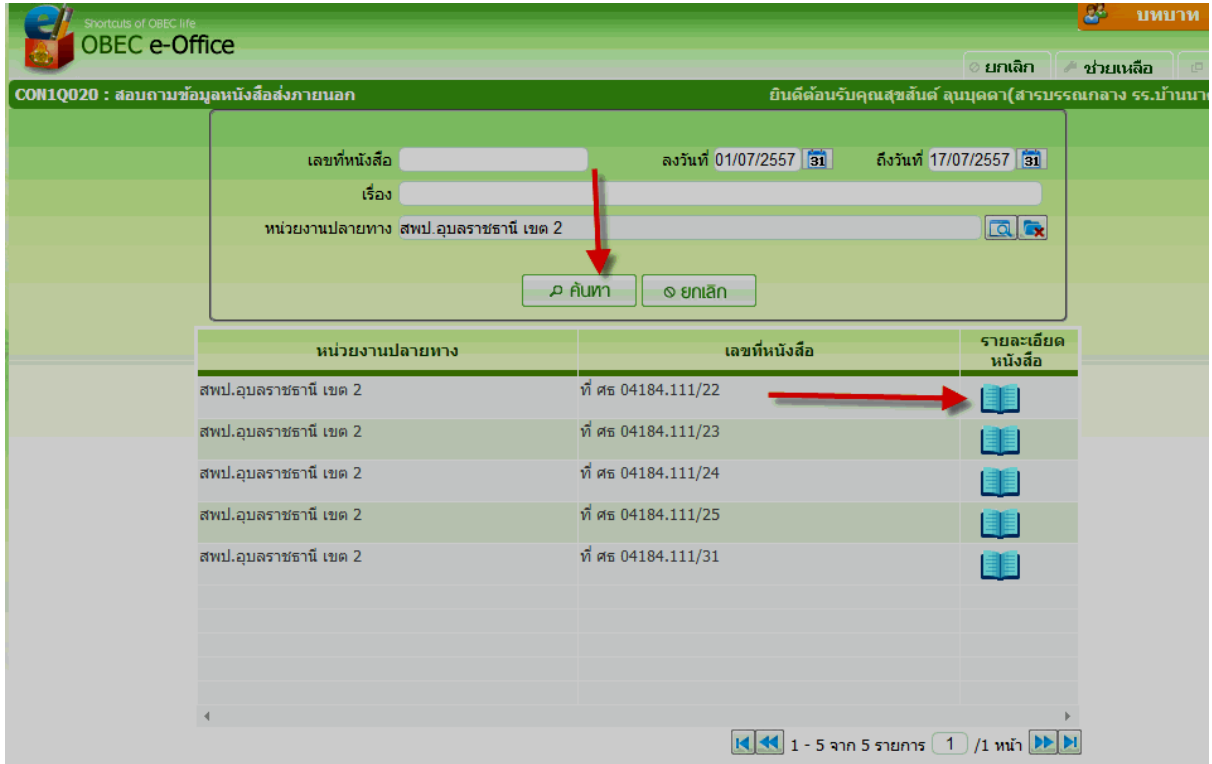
Shortcuts of OBEC life
OBEC e-Office

บทบาท

ยกเลิก  ช่วยเหลือ

CON1Q020 : สอบถามข้อมูลหนังสือส่งภายนอก

ยินดีต้อนรับคุณสุชสันต์ ลุนบุตตา(สารบรรณกลาง รร.บ้านนา

เลขที่หนังสือ

ลงวันที่ 01/07/2557

ถึงวันที่ 17/07/2557

เรื่อง

หน่วยงานปลายทาง สพป.อุบลราชธานี เขต 2

ค้นหา  ยกเลิก

| หน่วยงานปลายทาง | เลขที่หนังสือ | รายละเอียดหนังสือ |
|---|---|---|
| สพป.อุบลราชธานี เขต 2 | ที่ ศธ 04184.111/22 | |
| สพป.อุบลราชธานี เขต 2 | ที่ ศธ 04184.111/23 | |
| สพป.อุบลราชธานี เขต 2 | ที่ ศธ 04184.111/24 | |
| สพป.อุบลราชธานี เขต 2 | ที่ ศธ 04184.111/25 | |
| สพป.อุบลราชธานี เขต 2 | ที่ ศธ 04184.111/31 | |

1 - 5 จาก 5 รายการ 1 /1 หน้า